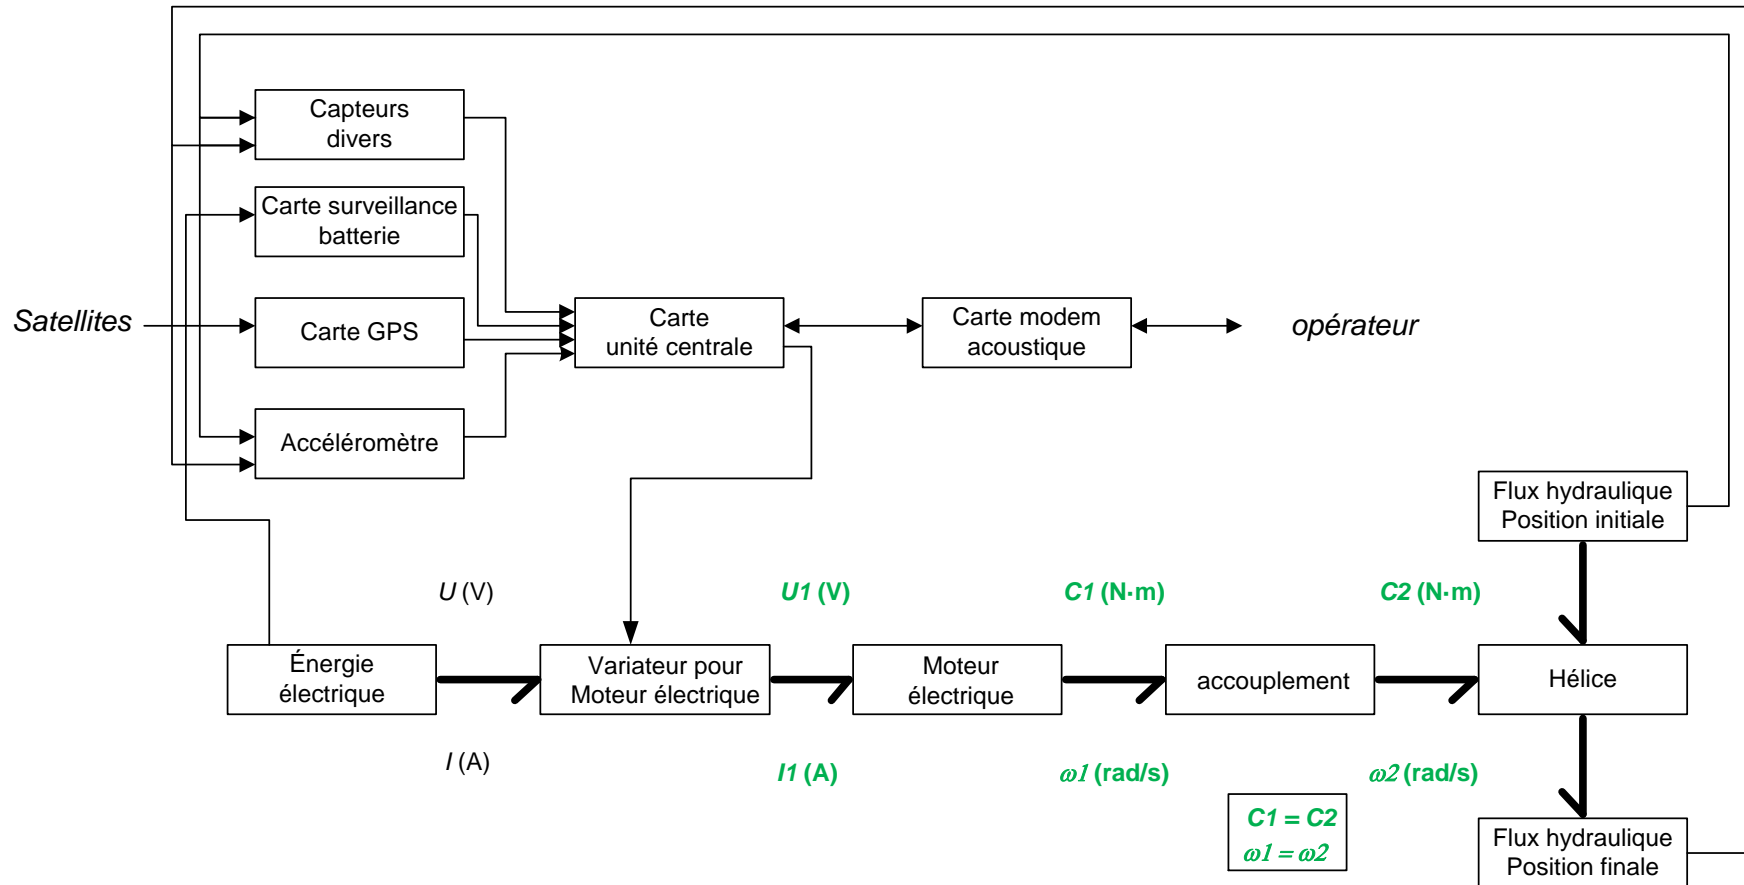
Capteurs divers

Carte surveillance batterie

Satellites

Carte GPS

Accéléromètre

Carte unité centrale

Carte modem acoustique

opérateur

Flux hydraulique Position initiale

$U$ (V)

$U1$ (V)

$C1$ (N·m)

$C2$ (N·m)

Énergie électrique

Variateur pour Moteur électrique

Moteur électrique

accouplement

Hélice

$I$ (A)

$I1$ (A)

$\omega1$ (rad/s)

$\omega2$ (rad/s)

$C1 = C2$
$\omega1 = \omega2$

Flux hydraulique Position finale